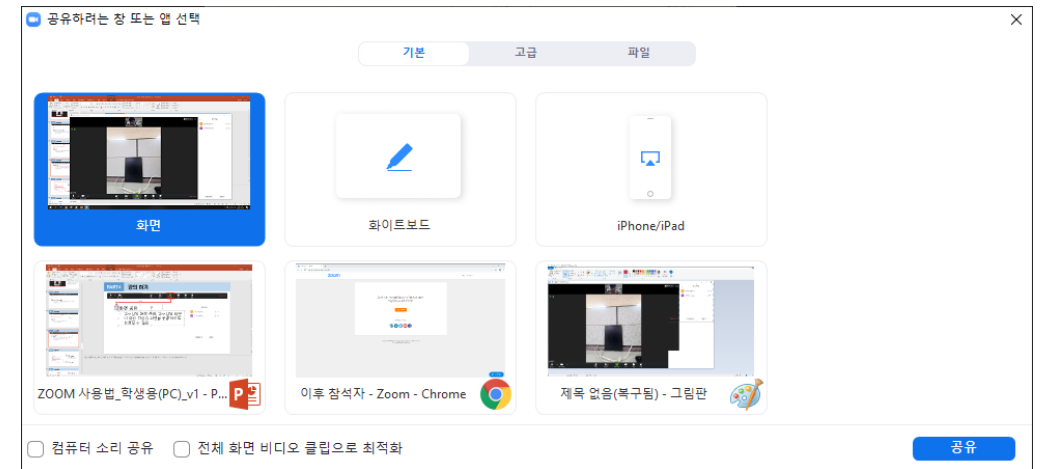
공유하려는 창 또는 앱 선택

기본
고급
파일

화면
화이트보드
iPhone/iPad

ZOOM 사용법_학생용(PC)_v1 - P...
이후 참석자 - Zoom - Chrome
제목 없음(복구됨) - 그림판

컴퓨터 소리 공유
전체 화면 비디오 클립으로 최적화
공유